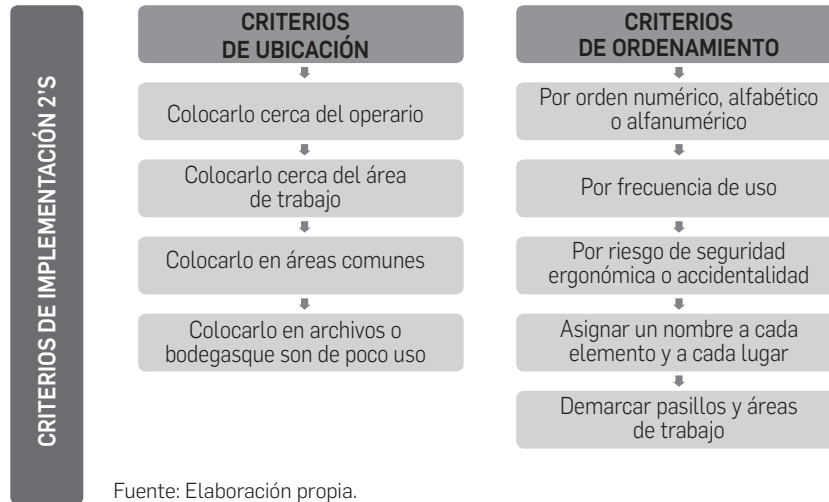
CRITERIOS DE IMPLEMENTACIÓN 2'S

CRITERIOS DE UBICACIÓN

Colocarlo cerca del operario

Colocarlo cerca del área de trabajo

Colocarlo en áreas comunes

Colocarlo en archivos o bodegasque son de poco uso

CRITERIOS DE ORDENAMIENTO

Por orden numérico, alfabético o alfanumérico

Por frecuencia de uso

Por riesgo de seguridad ergonómica o accidentalidad

Asignar un nombre a cada elemento y a cada lugar

Demarcar pasillos y áreas de trabajo

Fuente: Elaboración propia.